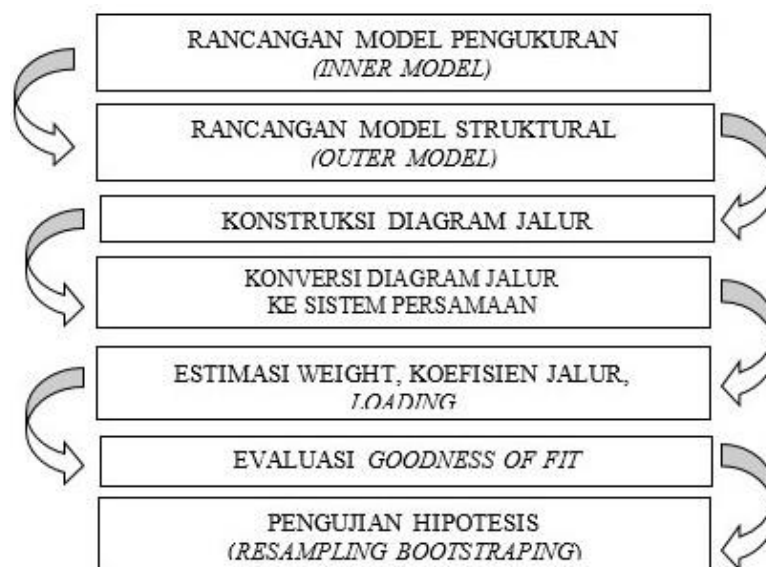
RANCANGAN MODEL PENGUKURAN
(INNER MODEL)

RANCANGAN MODEL STRUKTURAL
(OUTER MODEL)

KONSTRUKSI DIAGRAM JALUR

KONVERSI DIAGRAM JALUR
KE SISTEM PERSAMAAN

ESTIMASI WEIGHT, KOEFISIEN JALUR,
LOADING

EVALUASI GOODNESS OF FIT

PENGUJIAN HIPOTESIS
(RESAMPLING BOOTSTRAPING)